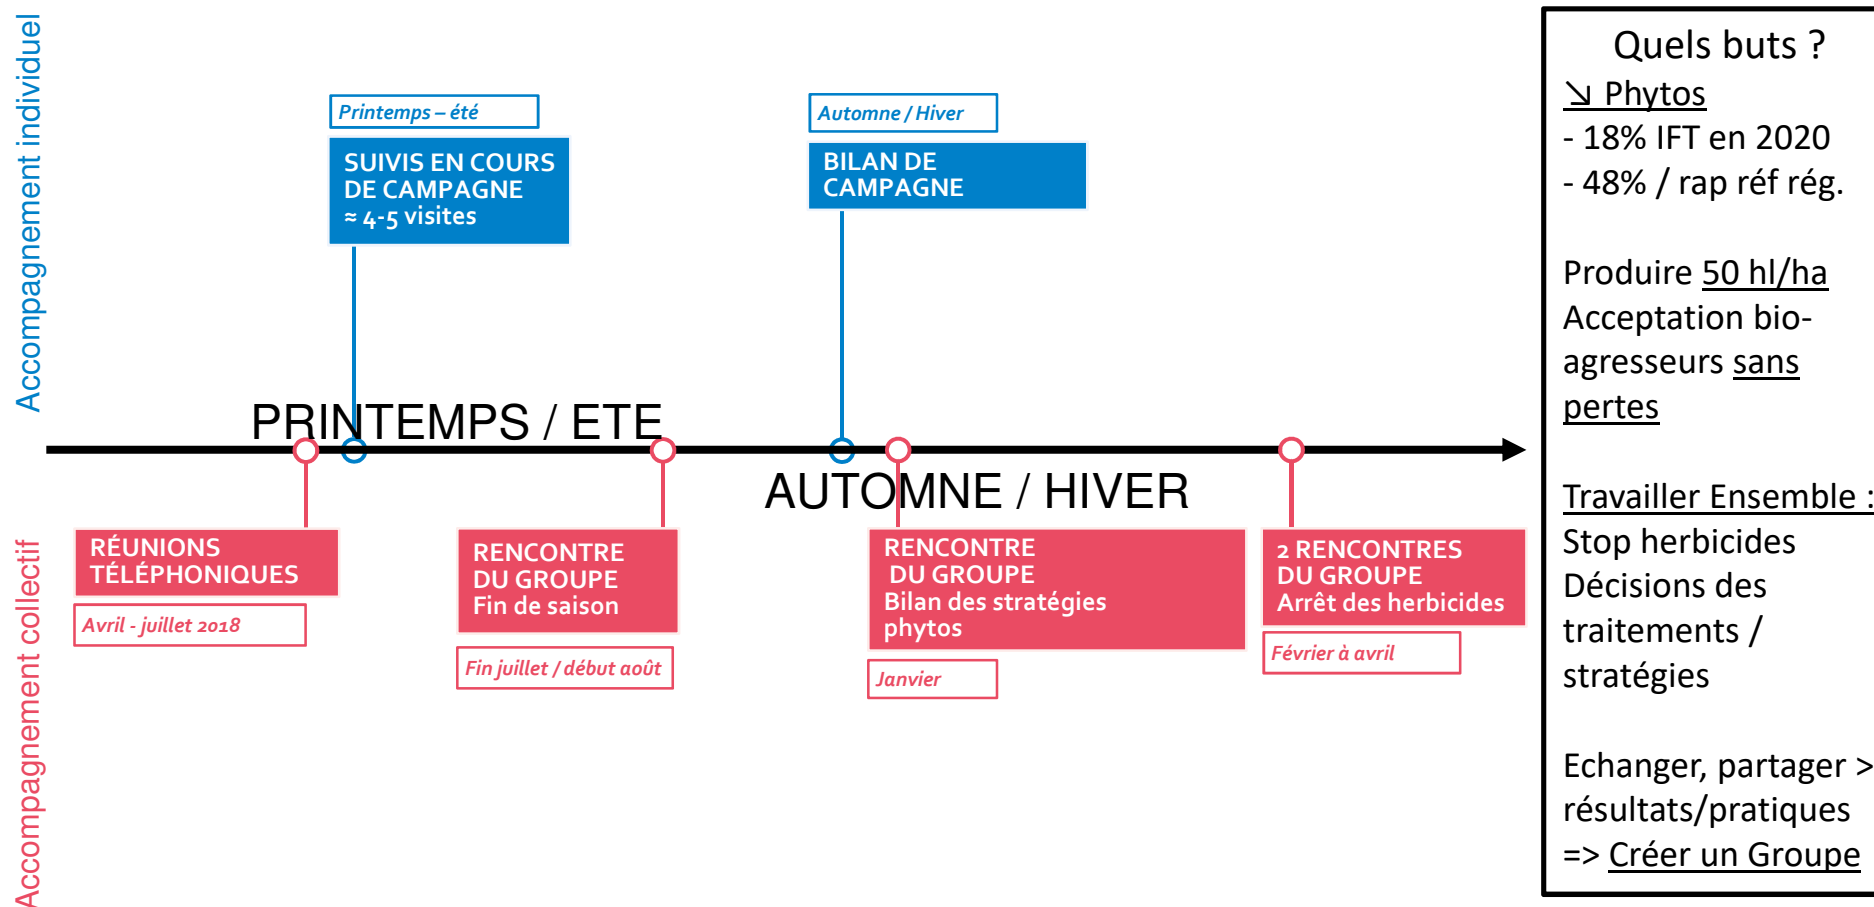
Accompagnement individuel

Printemps – été

SUIVIS EN COURS DE CAMPAGNE
≈ 4-5 visites

Automne / Hiver

BILAN DE CAMPAGNE

PRINTEMPS / ETE

AUTOMNE / HIVER

Accompagnement collectif

RÉUNIONS TÉLÉPHONIQUES

Avril - juillet 2018

RENCONTRE DU GROUPE
Fin de saison

Fin juillet / début août

RENCONTRE DU GROUPE
Bilan des stratégies phytos

Janvier

2 RENCONTRES DU GROUPE
Arrêt des herbicides

Février à avril

Quels buts ?
↘ Phytos
- 18% IFT en 2020
- 48% / rap réf rég.

Produire 50 hl/ha
Acceptation bio-agresseurs sans pertes

Travailler Ensemble :
Stop herbicides
Décisions des traitements / stratégies

Echanger, partager > résultats/pratiques
=> Créer un Groupe